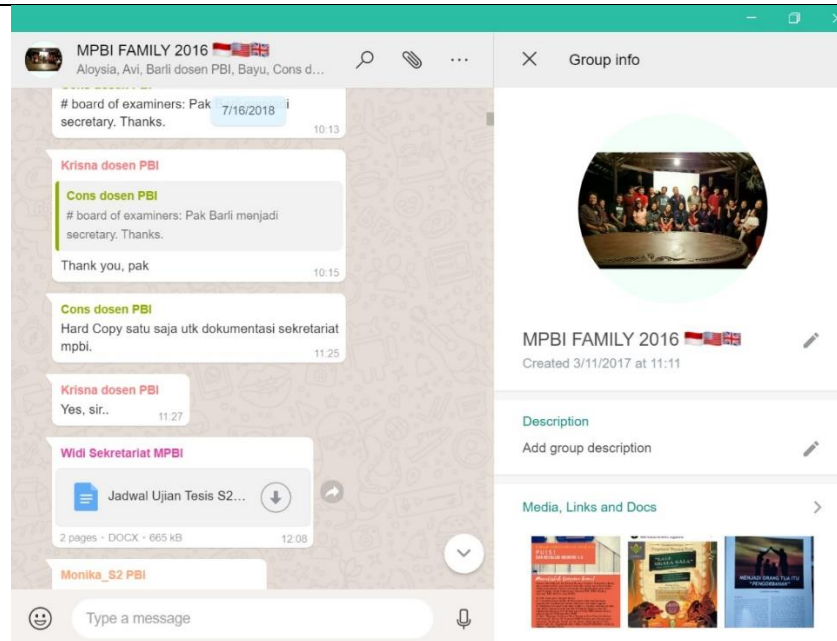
MPBI FAMILY 2016 🇮🇩🇺🇸🇬🇧
Aloysia, Avi, Barli dosen PBI, Bayu, Cons d...

# board of examiners: Pak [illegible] secretary. Thanks.
7/16/2018
10:13

Krisna dosen PBI
Cons dosen PBI
# board of examiners: Pak Barli menjadi secretary. Thanks.
Thank you, pak
10:15

Cons dosen PBI
Hard Copy satu saja utk dokumentasi sekretariat mpbi.
11:25

Krisna dosen PBI
Yes, sir..
11:27

Widi Sekretariat MPBI
Jadwal Ujian Tesis S2...
2 pages • DOCX • 665 kB
12:08

Monika_S2 PBI

Type a message

Group info

MPBI FAMILY 2016 🇮🇩🇺🇸🇬🇧
Created 3/11/2017 at 11:11

Description
Add group description

Media, Links and Docs

MENJADI ORANG TUA ITU "PENGEMBANAN"